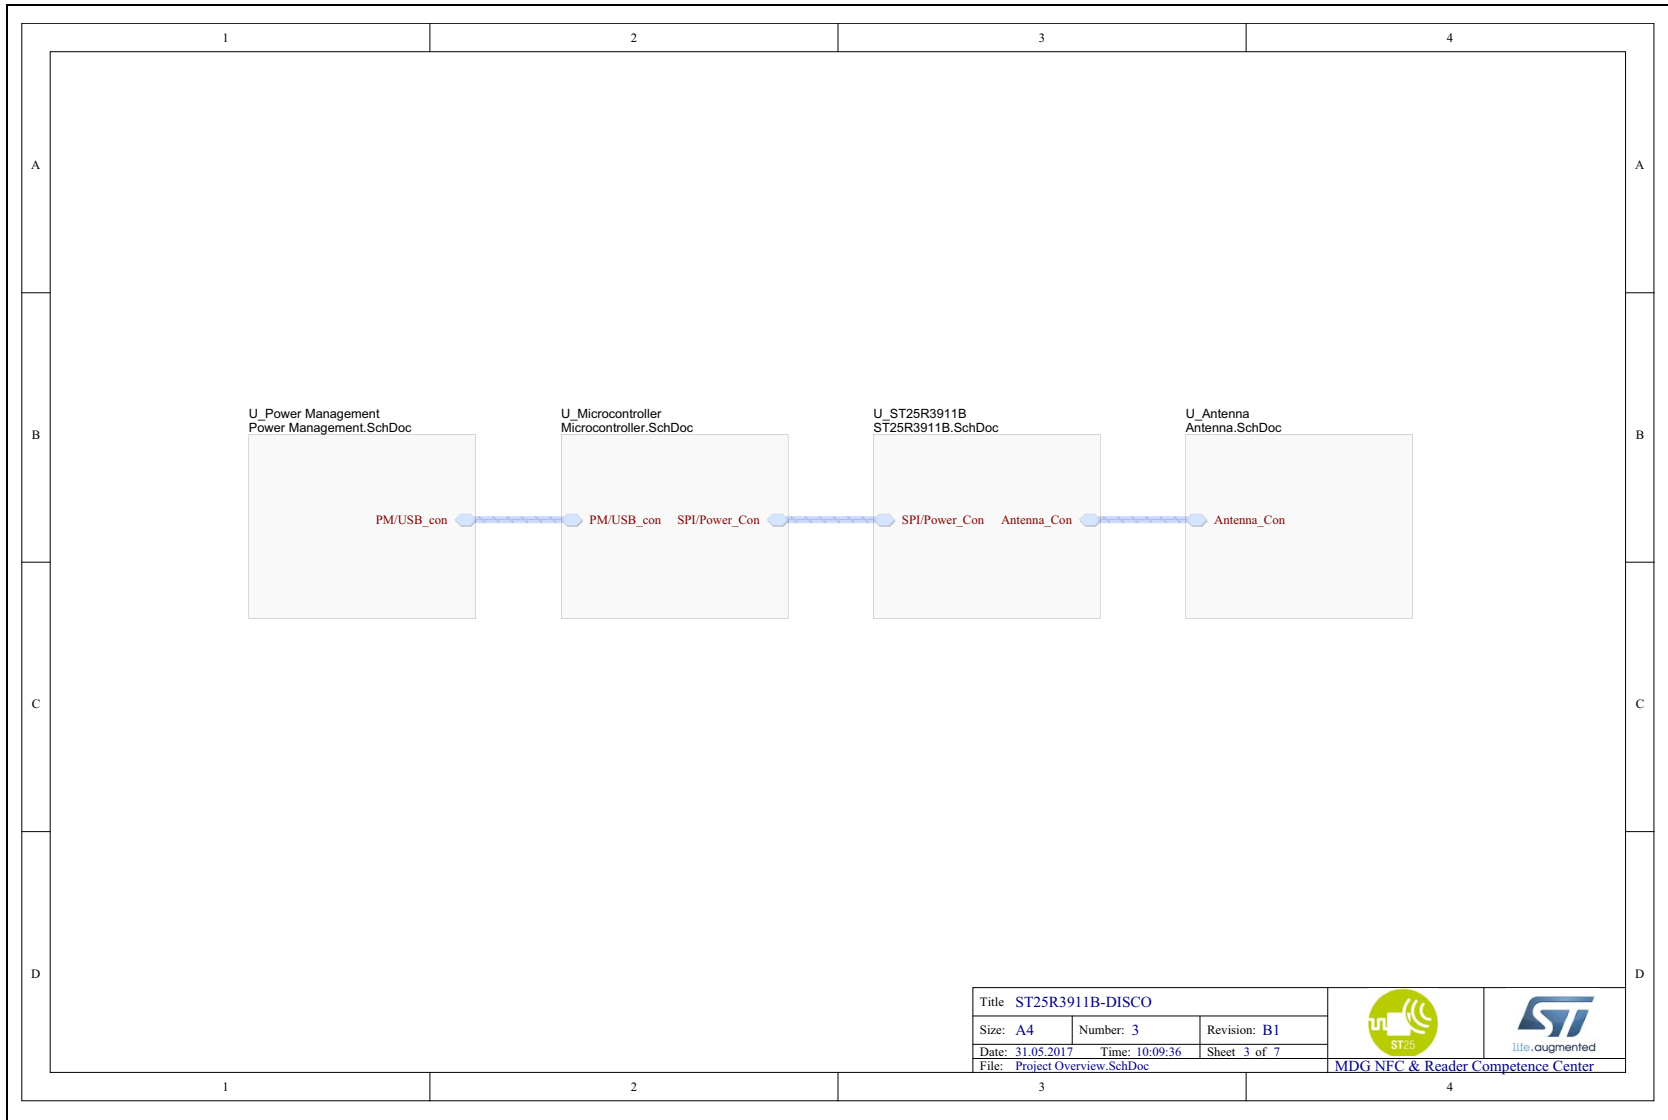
1 2 3 4

A

B

C

D

U_Power Management
Power Management.SchDoc

PM/USB_con

U_Microcontroller
Microcontroller.SchDoc

PM/USB_con SPI/Power_Con

U_ST25R3911B
ST25R3911B.SchDoc

SPI/Power_Con Antenna_Con

U_Antenna
Antenna.SchDoc

Antenna_Con

A

B

C

D

| Title ST25R3911B-DISCO | | |
|---|---|---|
| Size: A4 | Number: 3 | Revision: B1 |
| Date: 31.05.2017 | Time: 10:09:36 | Sheet 3 of 7 |
| File: Project Overview.SchDoc | | |

ST25

life.augmented

MDG NFC & Reader Competence Center

1 2 3 4